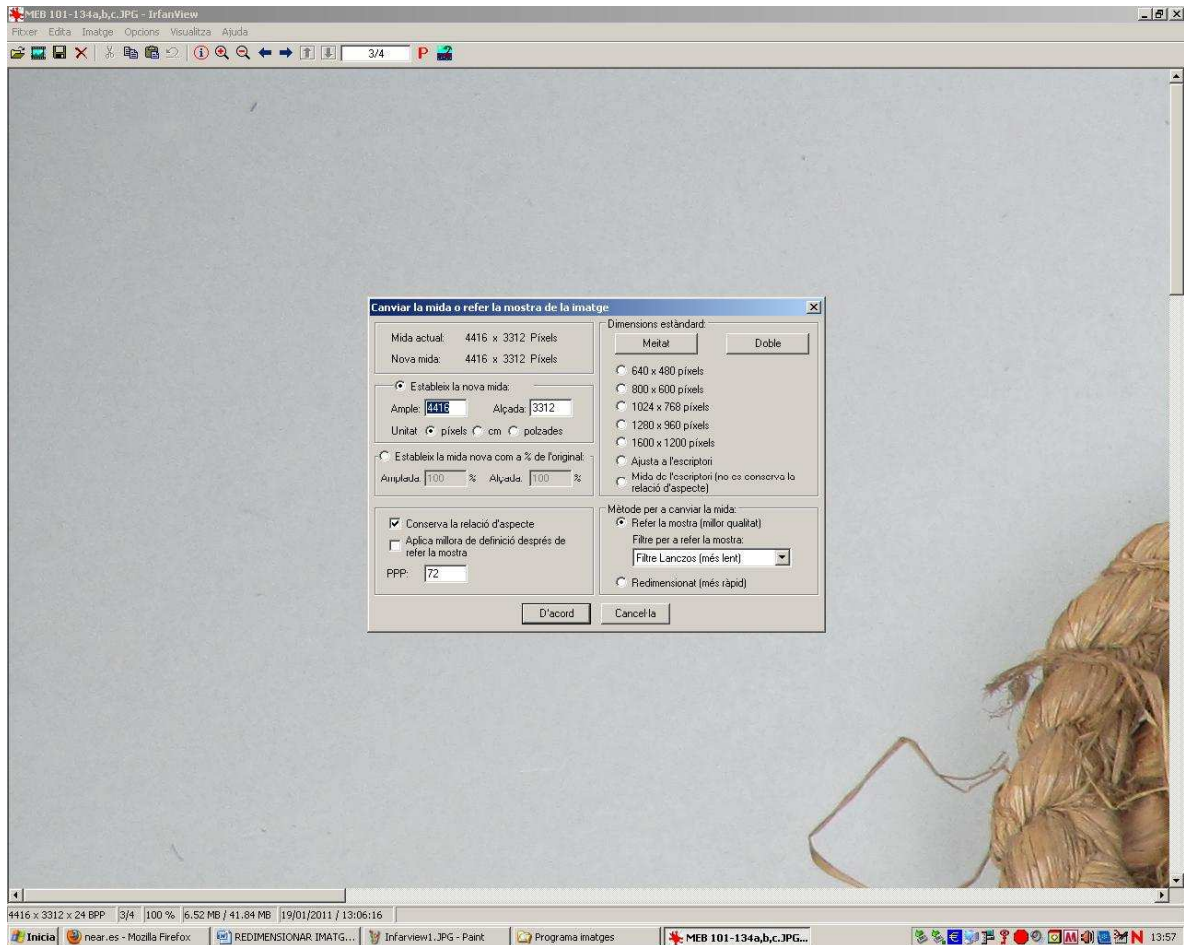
MEB 101-134a,b,c.JPG - IrfanView

Fitxer Edita Imatge Opcions Visualitza Ajuda

3/4 P

Canviar la mida o refer la mostra de la imatge

Mida actual: 4416 x 3312 Píxels
Nova mida: 4416 x 3312 Píxels

Estableix la nova mida:
Ample: 4416 Alçada: 3312
Unitat: píxels cm polzades

Estableix la mida nova com a % de l'original:
Amplada: 100 % Alçada: 100 %

Conserva la relació d'aspecte
Aplica millora de definició després de refer la mostra
PPP: 72

Dimensions estàndard:
Meitat
Doble
640 x 480 píxels
800 x 600 píxels
1024 x 768 píxels
1280 x 960 píxels
1600 x 1200 píxels
Ajusta a l'escriptori
Mida de l'escriptori (no es conserva la relació d'aspecte)

Mètode per a canviar la mida:
Refer la mostra (millor qualitat)
Filtre per a refer la mostra:
Filtre Lanczos (més lent)
Redimensionat (més ràpid)

D'acord
Cancel·la

4416 x 3312 x 24 BPP 3/4 100 % 6.52 MB / 41.84 MB 19/01/2011 / 13:06:16

Inicia near.es - Mozilla Firefox REDIMENSIONAR IMATG... Infarview1.JPG - Paint Programa imatges MEB 101-134a,b,c.JPG... 13:57